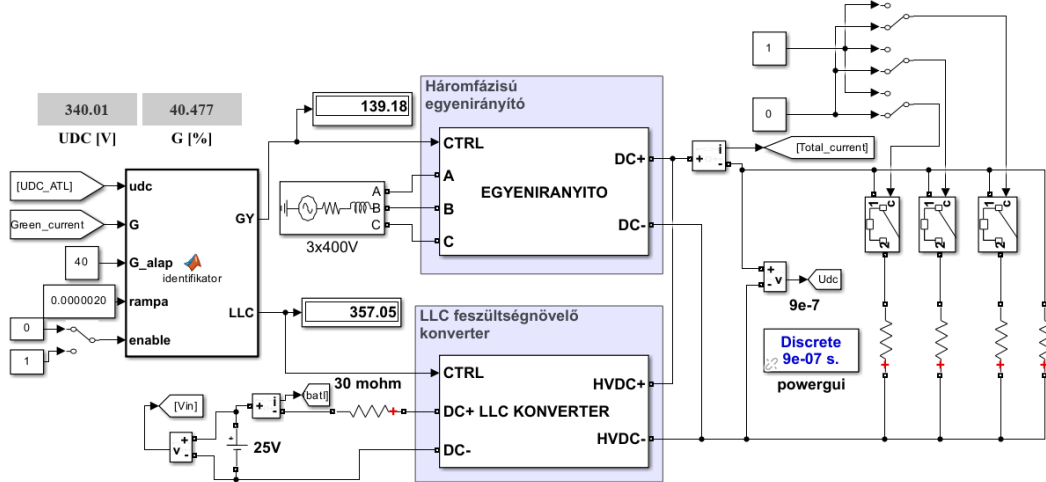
340.01
40.477
UDC [V]
G [%]

139.18

Háromfázisú egyenirányító

1

0

[Total_current]

+ i -

[UDC_ATL]
udc
Green_current
G
40
G_alap
identifikator
0.0000020
rampa
0
enable
1
GY
LLC

A
B
C
3x400V

CTRL
A
B
C
DC+
EGYENIRANYITO
DC-

+ v -
Udc
9e-7

Discrete
9e-07 s.
powergui

357.05

LLC feszültségnövelő konverter

CTRL
HVDC+
DC+ LLC KONVERTER
HVDC-
DC-

[Vin]
+ i -
[batI]
30 mohm
v + -
25V